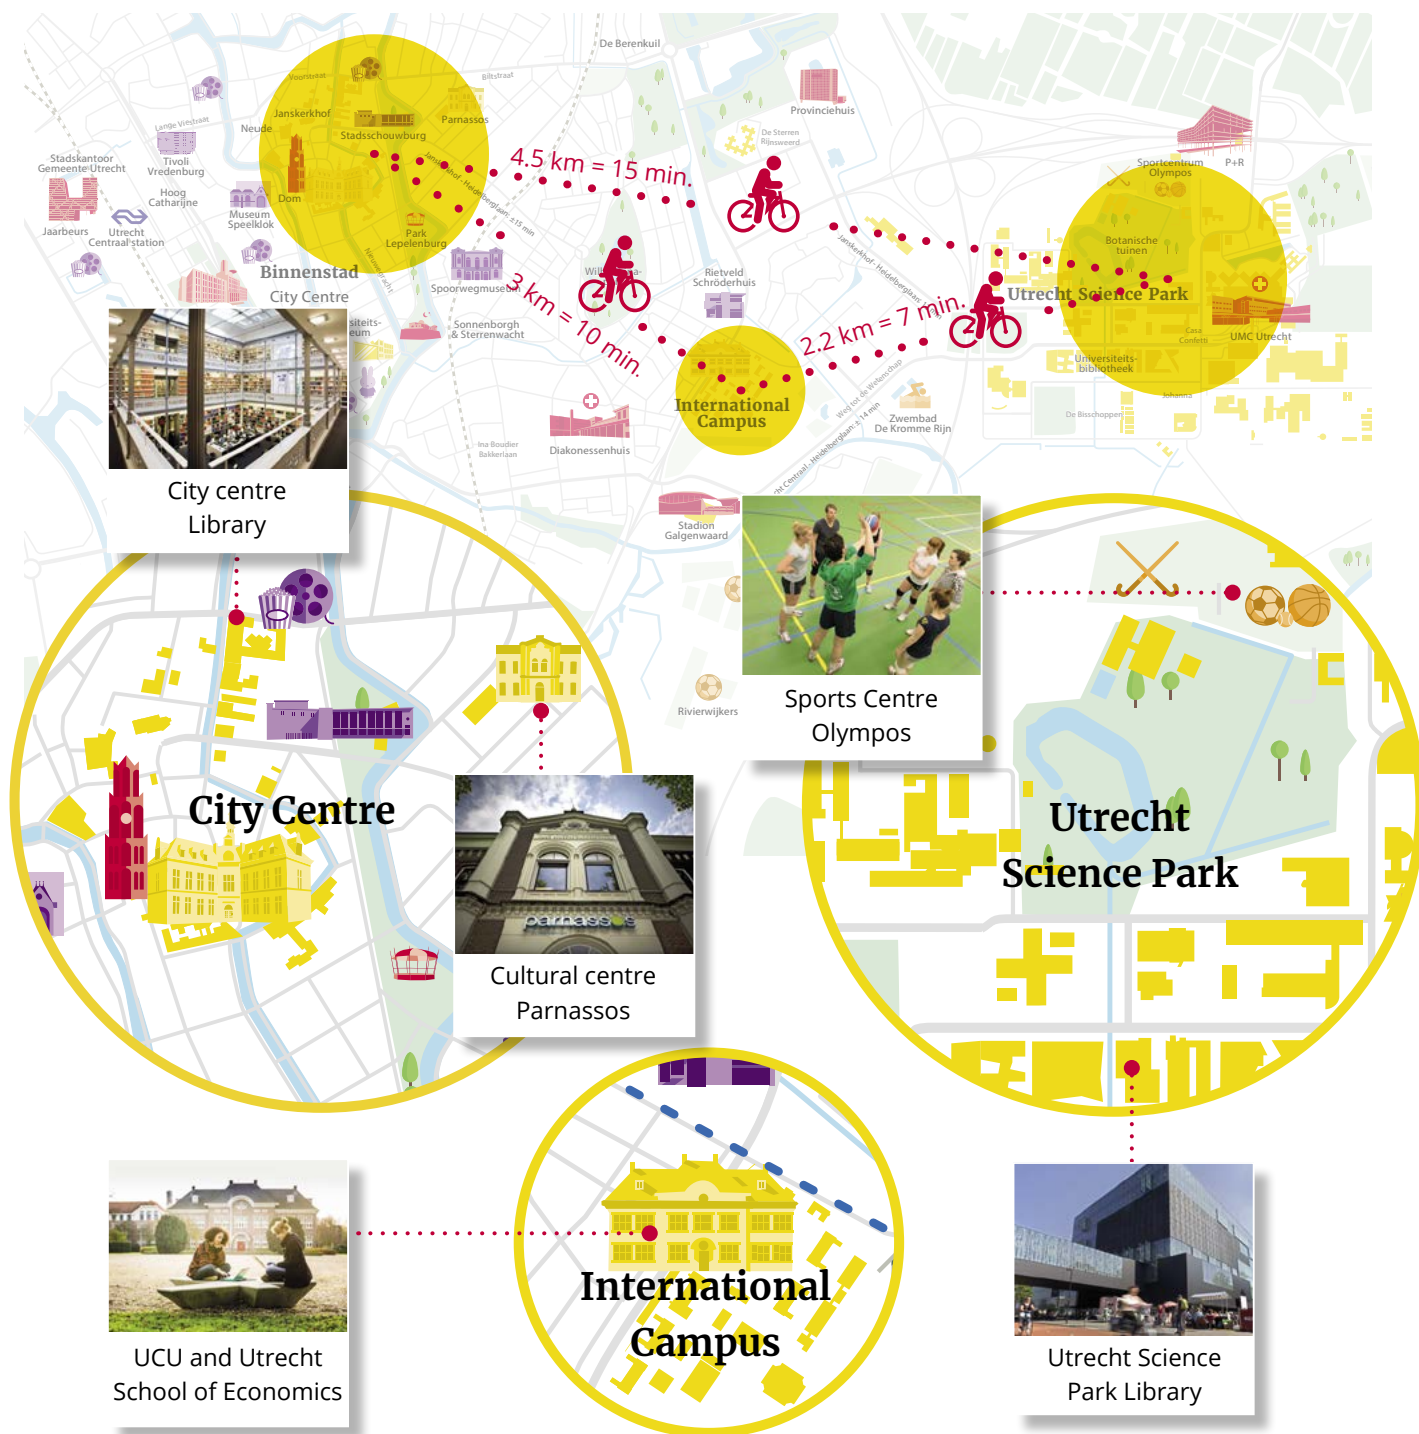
De Berenkuil

Vooristraat

Biltstraat

Provinciehuis

Janskerkhof

Parnassos

Lange Viestraat

Neude

Stadsschouwburg

De Sterren Rijnsweerd

Stadskantoor Gemeente Utrecht

Tivoli Vredenburg

4.5 km = 15 min.

Sportcentrum Olympos

P+R

Hoog Catharijne

Dom

Museum Speelklok

Jaarbeurs

Utrecht Centraal station

Park Lepelenburg

Botanische tuinen

Binnenstad

City Centre

Spoorwegmuseum

Rietveld Schröderhuis

Utrecht Science Park

3 km = 10 min.

Sonnenborgh & Sterrenwacht

2.2 km = 7 min.

Casa Confetti

UMC Utrecht

Universiteitsbibliotheek

International Campus

Zwembad De Kromme Rijn

De Bisschoppen

Johanna

Ina Boudier Bakkerlaan

Diakonessenhuis

City centre Library

Stadion Galgenwaard

Sports Centre Olympos

Rivierwijkers

City Centre

Utrecht Science Park

Cultural centre Parnassos

International Campus

UCU and Utrecht School of Economics

Utrecht Science Park Library